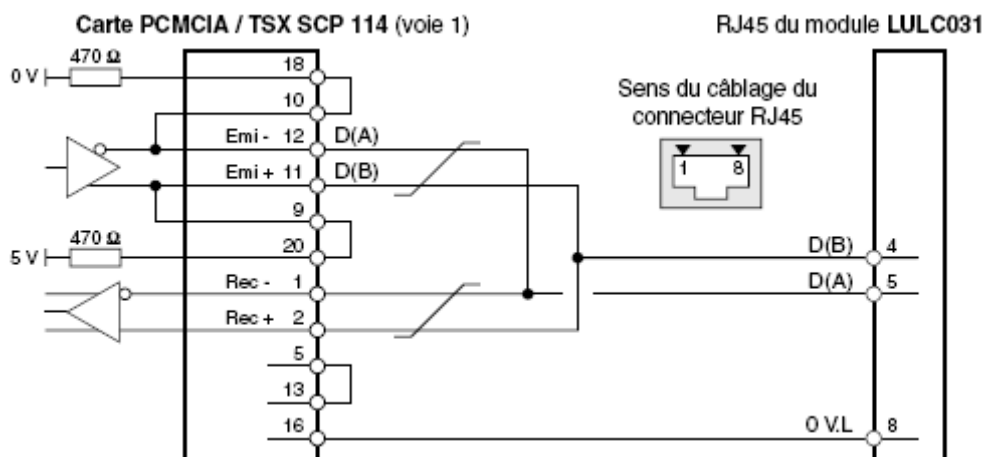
Carte PCMCIA / TSX SCP 114 (voie 1)

RJ45 du module LULC031

470 Ω

0 V

18

10

Sens du câblage du connecteur RJ45

1

8

Emi - 12

D(A)

Emi + 11

D(B)

9

470 Ω

5 V

20

D(B)

4

Rec - 1

D(A)

5

Rec + 2

5

13

16

0 V.L

8